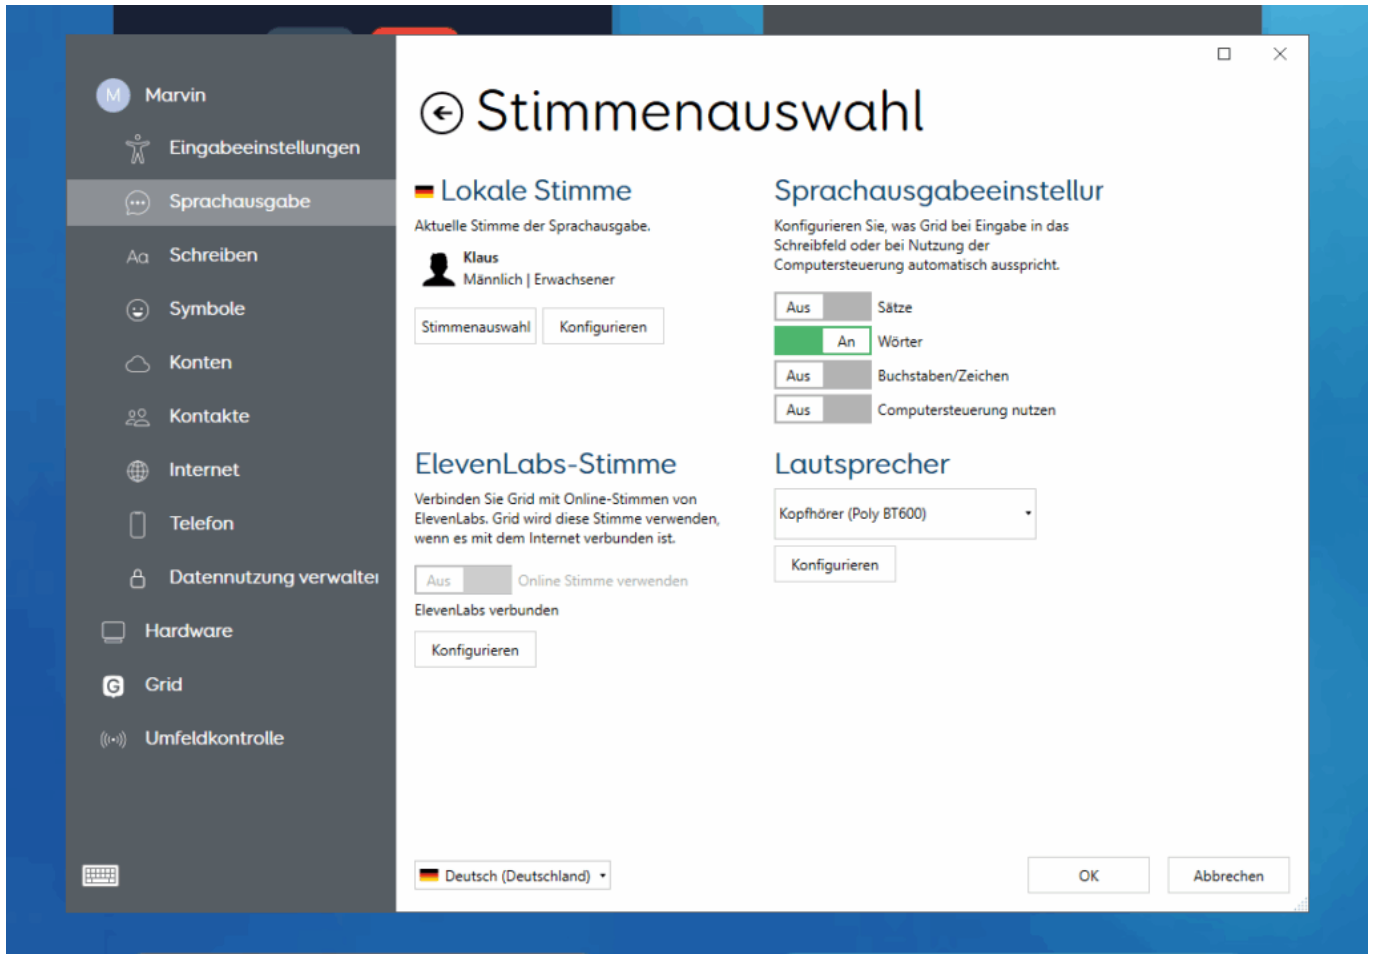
M Marvin

Eingabeeinstellungen

Sprachausgabe

Aa Schreiben

Symbole

Konten

Kontakte

Internet

Telefon

Datennutzung verwaltei

Hardware

Grid

Umfeldkontrolle

Stimmenauswahl

Lokale Stimme

Aktuelle Stimme der Sprachausgabe.

Klaus
Männlich | Erwachsener

Stimmenauswahl | Konfigurieren

Sprachausgabeeinstellur

Konfigurieren Sie, was Grid bei Eingabe in das Schreibfeld oder bei Nutzung der Computersteuerung automatisch ausspricht.

Aus Sätze
An Wörter
Aus Buchstaben/Zeichen
Aus Computersteuerung nutzen

ElevenLabs-Stimme

Verbinden Sie Grid mit Online-Stimmen von ElevenLabs. Grid wird diese Stimme verwenden, wenn es mit dem Internet verbunden ist.

Aus Online Stimme verwenden

ElevenLabs verbunden

Konfigurieren

Lautsprecher

Kopfhörer (Poly BT600)

Konfigurieren

Deutsch (Deutschland)

OK

Abbrechen